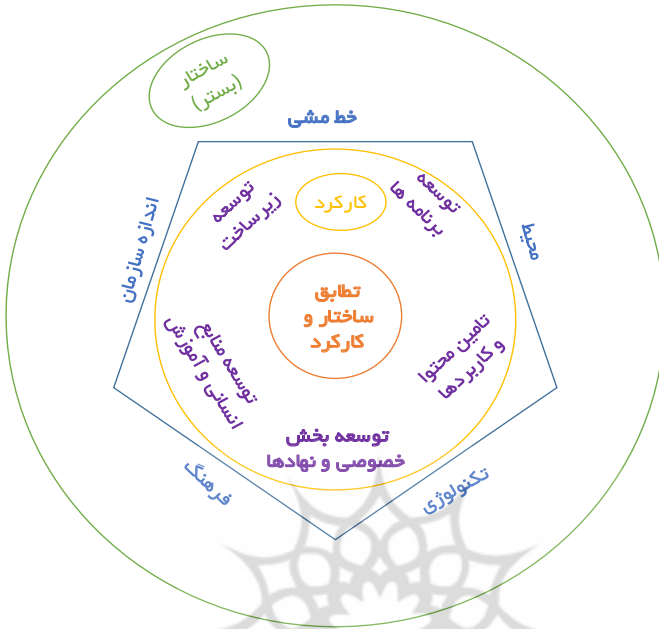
ساختار
(بستر)

خط مشی

اندازه سازمان

محیط

کارکرد

توسعه
زیر ساخت

توسعه
برنامه ها

تطابق
ساختار و
کارکرد

توسعه منابع
انسانی و آموزش

تامین محتوا
و کاربردها

توسعه بخش
خصوصی و نهادها

فرهنگ

تکنولوژی